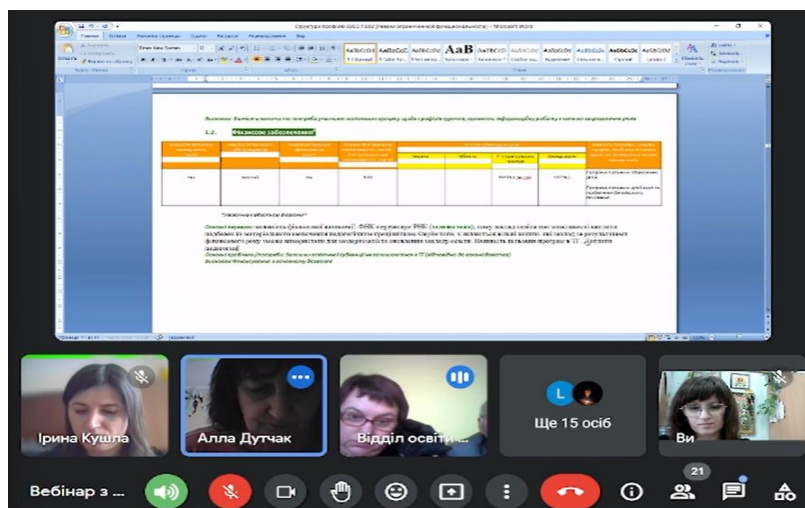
Структура профілю ЗЗСО 7.6.0.0 (Учениці з обмеженими функціями доступу) - Microsoft Word

Главная Вставка Разметка страницы Ссылки Рассылки Рецензирование Вид

Times New Roman

AaBbCcDd AaBbCcDd AaBbCcDd AaB AaBbCcD AaBbCcDd AaBbCcDd AaBbCcDd AaBbCcDd AaBbCcDd

Висновок: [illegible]

1.2. Фінансове забезпечення*

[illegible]

Ірина Кушла

Алла Дутчак

Відділ освіти ...

L

Ще 15 осіб

Ви

Вебінар з ...

21